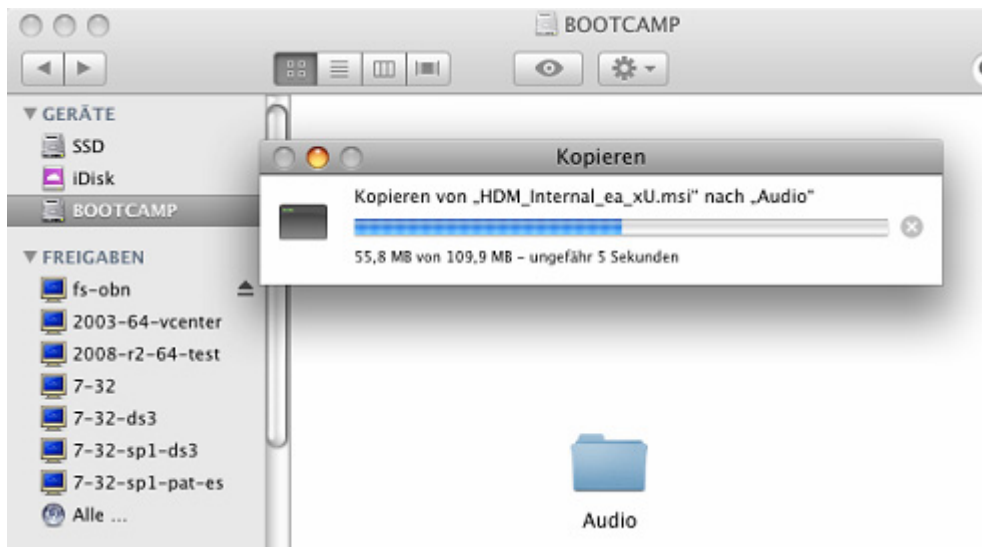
BOOTCAMP

▼ GERÄTE
SSD
iDisk
BOOTCAMP

▼ FREIGABEN
fs-obn
2003-64-vcenter
2008-r2-64-test
7-32
7-32-ds3
7-32-sp1-ds3
7-32-sp1-pat-es
Alle ...

Kopieren

Kopieren von „HDM_Internal_ea_xU.msi" nach „Audio"

55,8 MB von 109,9 MB – ungefähr 5 Sekunden

Audio